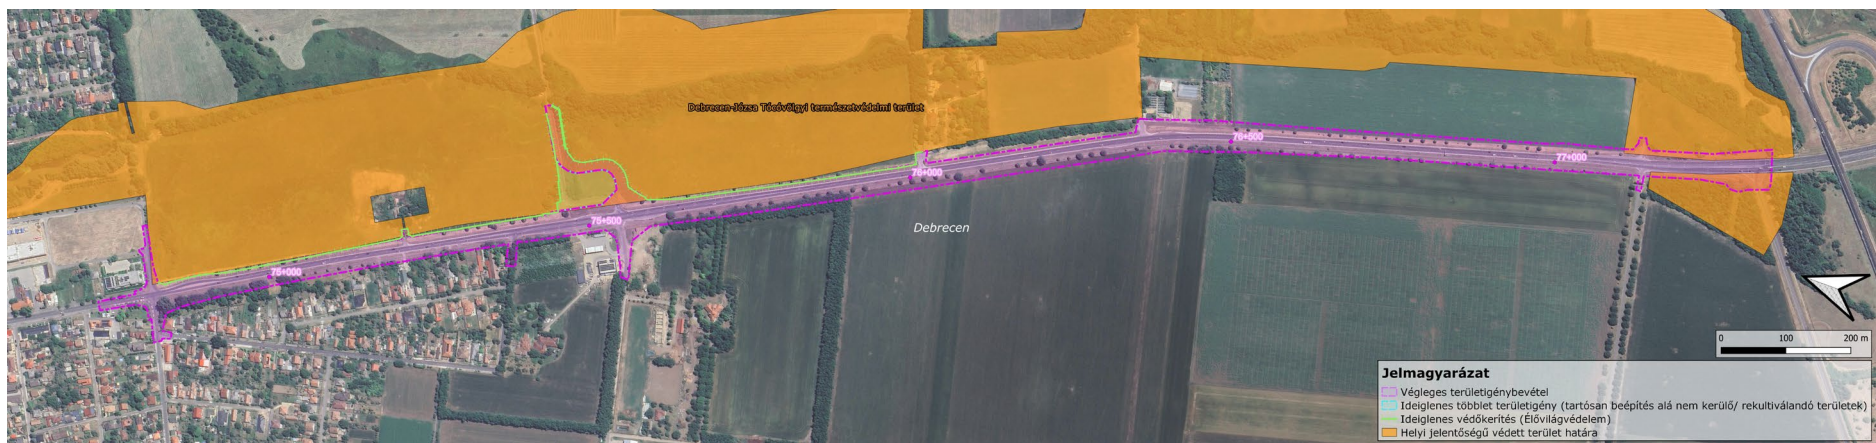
Debrecen-Józsa Tócóvölgyi természetvédelmi terület

76+500

77+000

76+000

75+500

75+000

Debrecen

0 100 200 m

Jelmagyarázat
Végleges területigénybevétel
Ideiglenes többlet területigény (tartósan beépítés alá nem kerülő/ rekultiválandó területek)
Ideiglenes védőkerítés (Élővilágvédelem)
Helyi jelentőségű védett terület határa